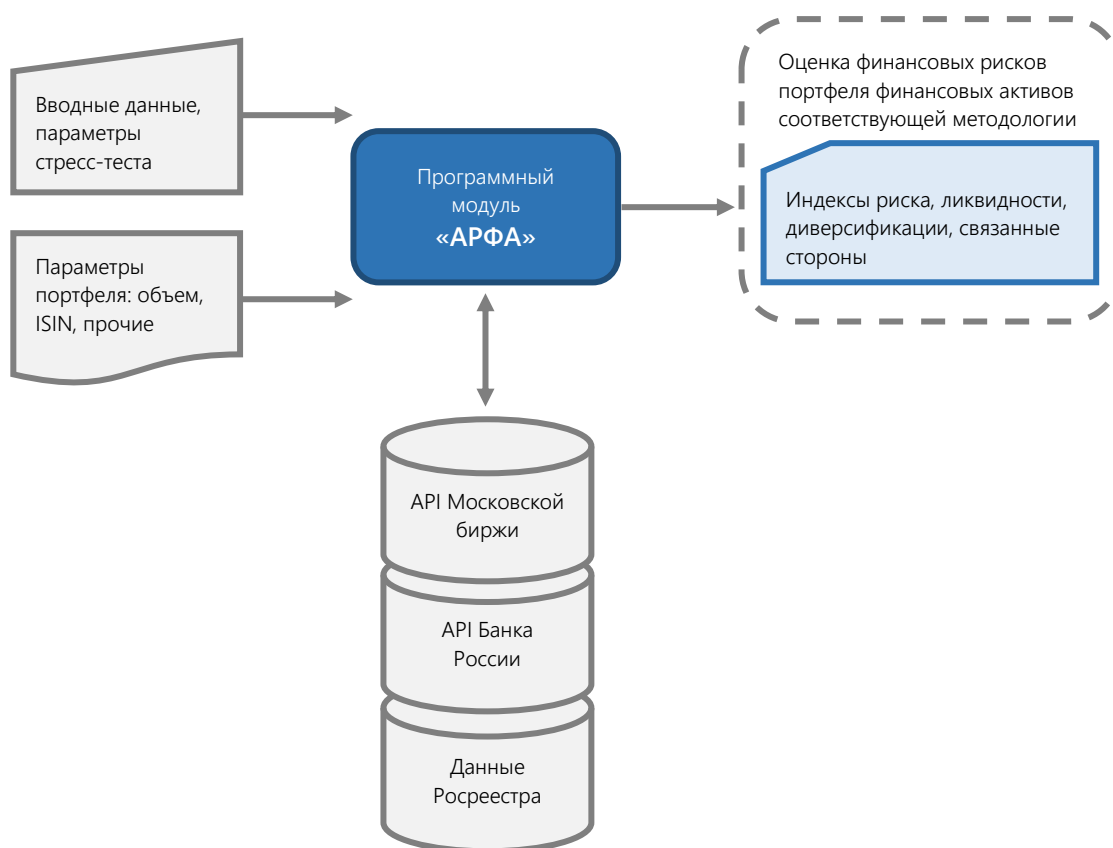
Вводные данные, параметры стресс-теста

Параметры портфеля: объем, ISIN, прочие

Программный модуль «АРФА»

Оценка финансовых рисков портфеля финансовых активов соответствующей методологии

Индексы риска, ликвидности, диверсификации, связанные стороны

API Московской биржи

API Банка России

Данные Росреестра